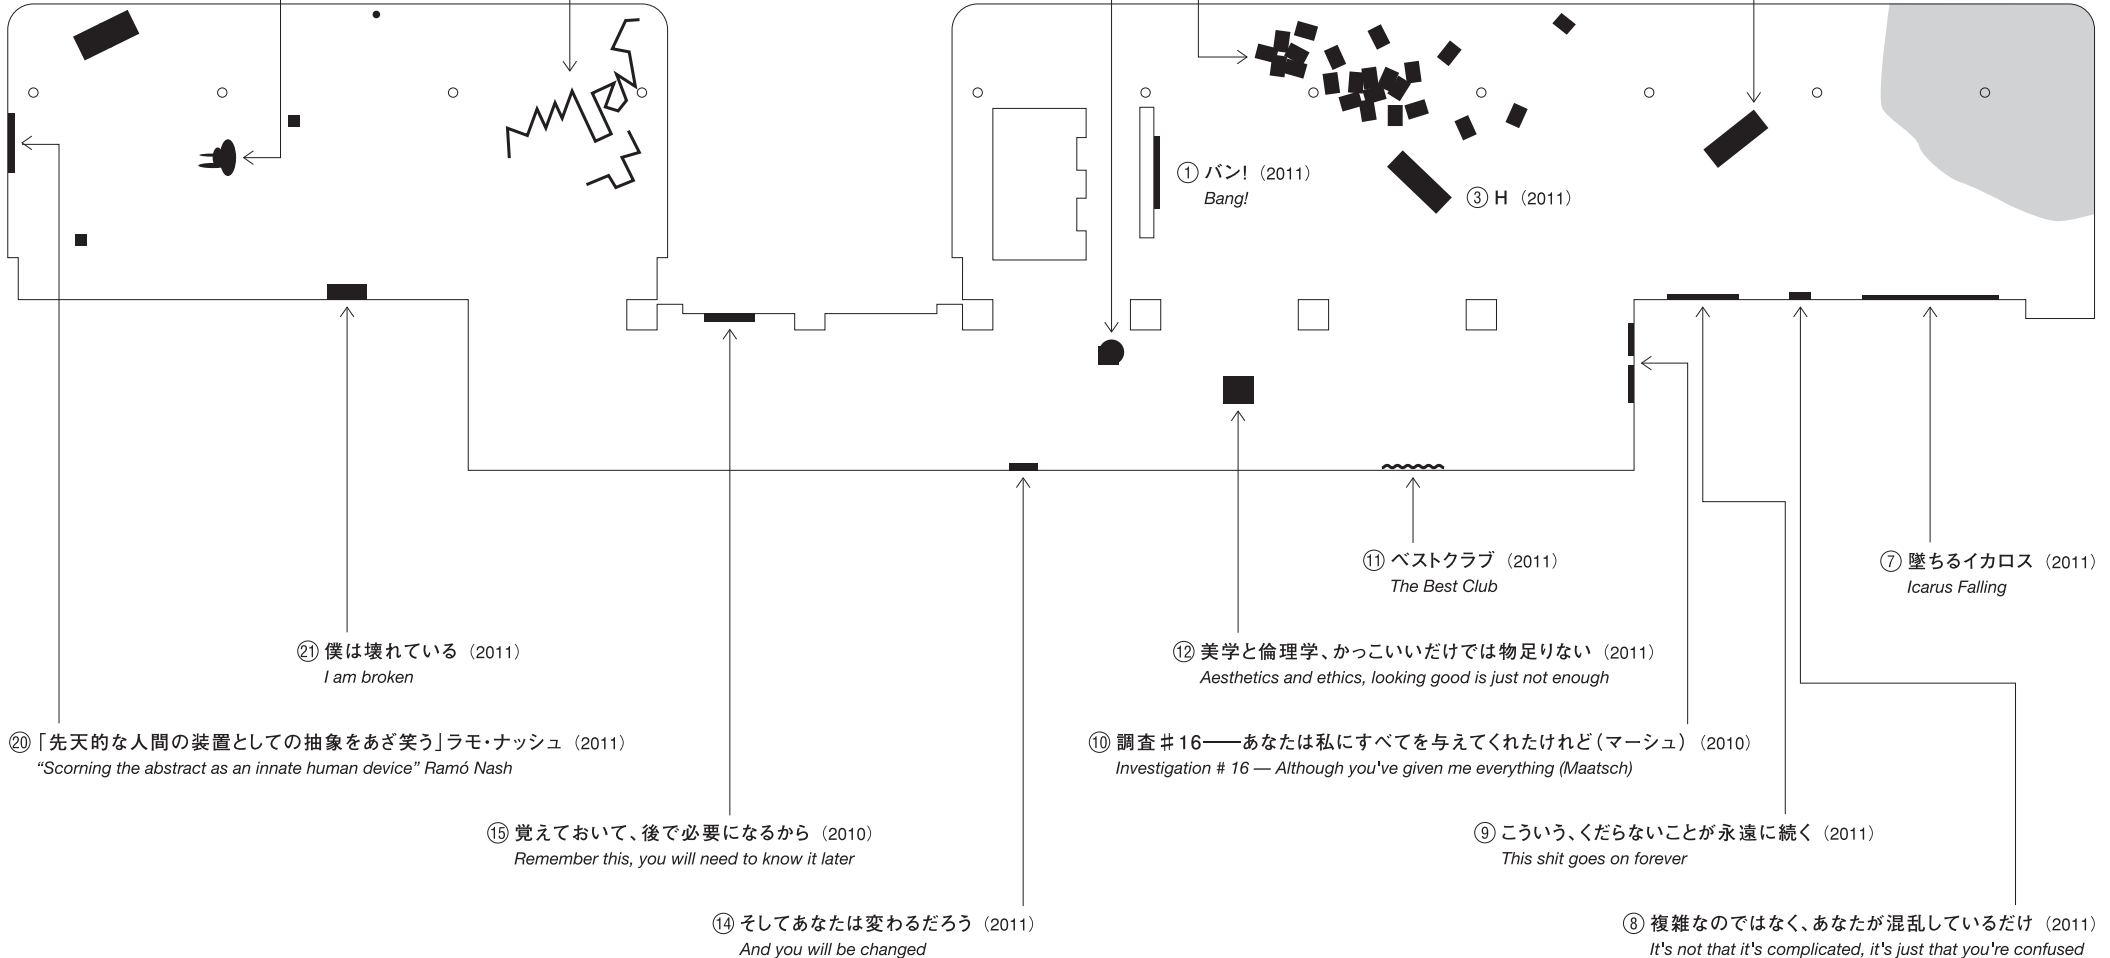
① バン!（2011）
Bang!

③ H（2011）

⑪ ベストクラブ（2011）
The Best Club

⑦ 墜ちるイカロス（2011）
Icarus Falling

㉑ 僕は壊れている（2011）
I am broken

⑫ 美学と倫理学、かっこいいだけでは物足りない（2011）
Aesthetics and ethics, looking good is just not enough

⑳「先天的な人間の装置としての抽象をあざ笑う」ラモ・ナッシュ（2011）
"Scorning the abstract as an innate human device" Ramó Nash

⑩ 調査＃16――あなたは私にすべてを与えてくれたけれど（マーシュ）（2010）
Investigation # 16 — Although you've given me everything (Maatsch)

⑮ 覚えておいて、後で必要になるから（2010）
Remember this, you will need to know it later

⑨ こういう、くだらないことが永遠に続く（2011）
This shit goes on forever

⑭ そしてあなたは変わるだろう（2011）
And you will be changed

⑧ 複雑なのではなく、あなたが混乱しているだけ（2011）
It's not that it's complicated, it's just that you're confused